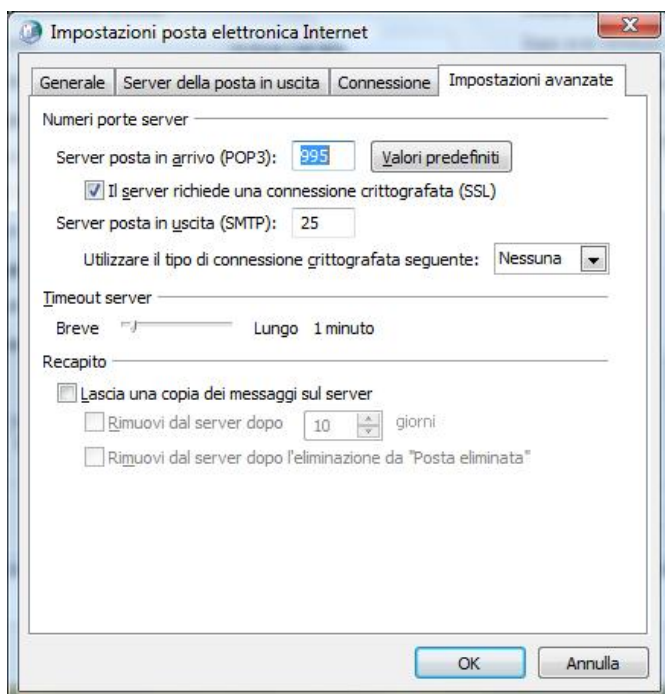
Impostazioni posta elettronica Internet

Generale | Server della posta in uscita | Connessione | Impostazioni avanzate

Numeri porte server

Server posta in arrivo (POP3): 995 Valori predefiniti

Il server richiede una connessione crittografata (SSL)

Server posta in uscita (SMTP): 25

Utilizzare il tipo di connessione crittografata seguente: Nessuna

Timeout server

Breve Lungo 1 minuto

Recapito

Lascia una copia dei messaggi sul server

Rimuovi dal server dopo 10 giorni

Rimuovi dal server dopo l'eliminazione da "Posta eliminata"

OK Annulla